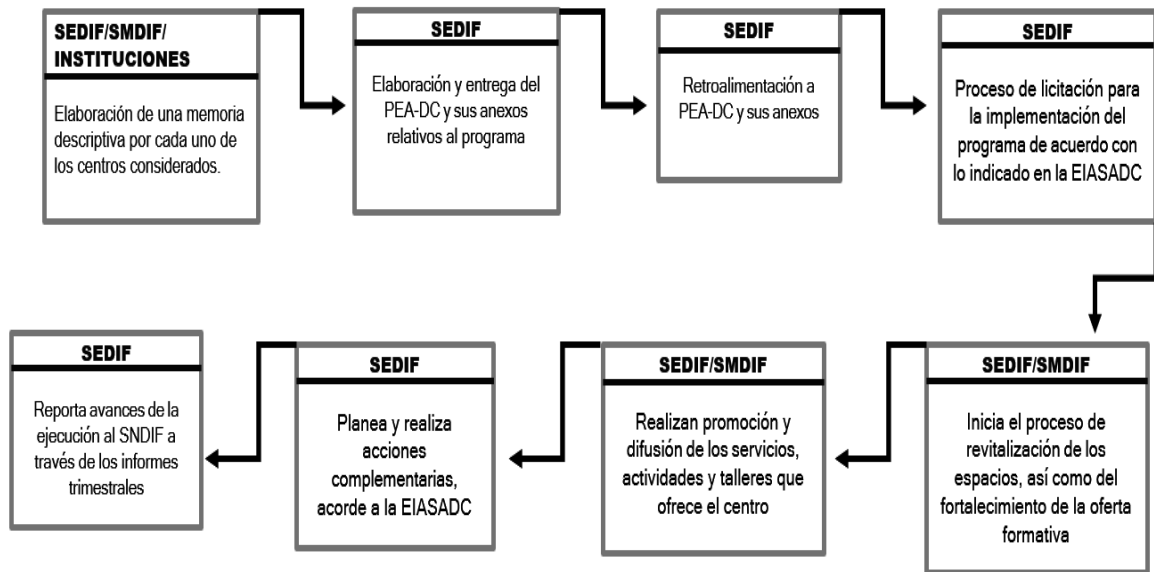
SEDIF/SMDIF/ INSTITUCIONES

Elaboración de una memoria descriptiva por cada uno de los centros considerados.

SEDIF

Elaboración y entrega del PEA-DC y sus anexos relativos al programa

SEDIF

Retroalimentación a PEA-DC y sus anexos

SEDIF

Proceso de licitación para la implementación del programa de acuerdo con lo indicado en la EIASADC

SEDIF/SMDIF

Inicia el proceso de revitalización de los espacios, así como del fortalecimiento de la oferta formativa

SEDIF/SMDIF

Realizan promoción y difusión de los servicios, actividades y talleres que ofrece el centro

SEDIF

Planea y realiza acciones complementarias, acorde a la EIASADC

SEDIF

Reporta avances de la ejecución al SNDIF a través de los informes trimestrales